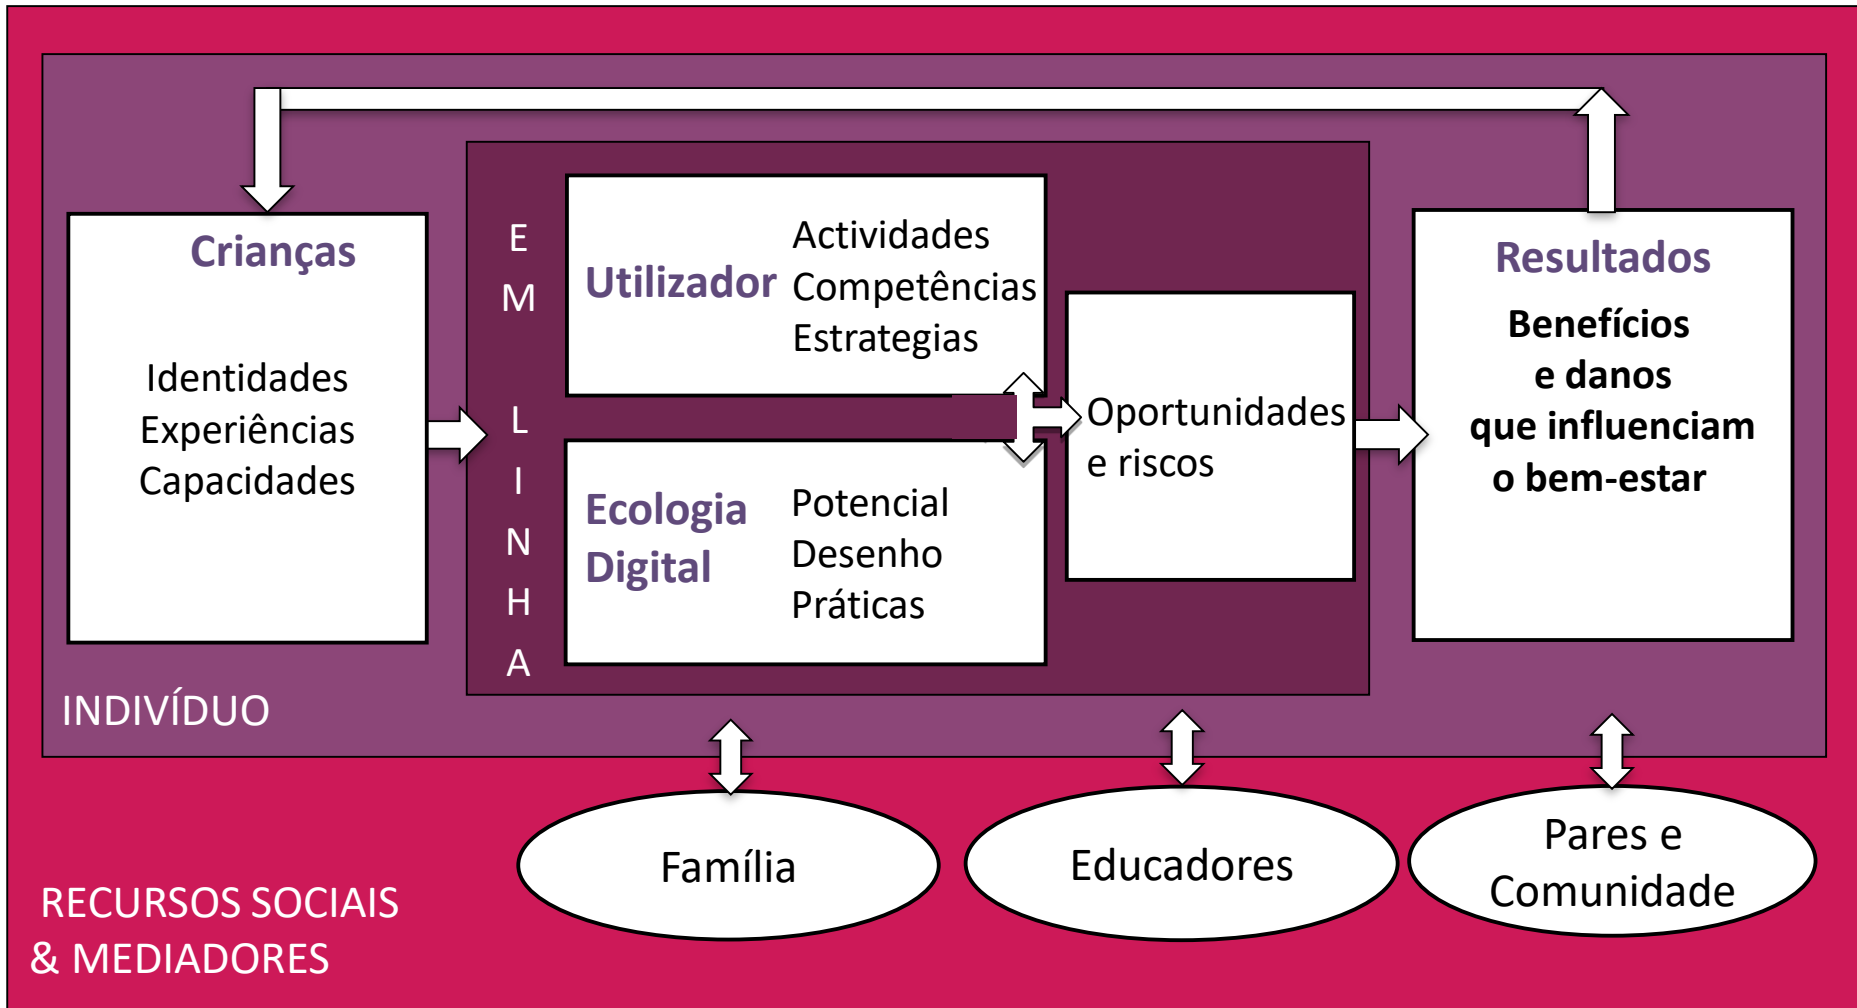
Crianças

Identidades
Experiências
Capacidades

E
M

L
I
N
H
A

Utilizador

Actividades
Competências
Estrategias

Ecologia Digital

Potencial
Desenho
Práticas

Oportunidades e riscos

Resultados

Benefícios e danos que influenciam o bem-estar

INDIVÍDUO

Família

Educadores

Pares e Comunidade

RECURSOS SOCIAIS & MEDIADORES